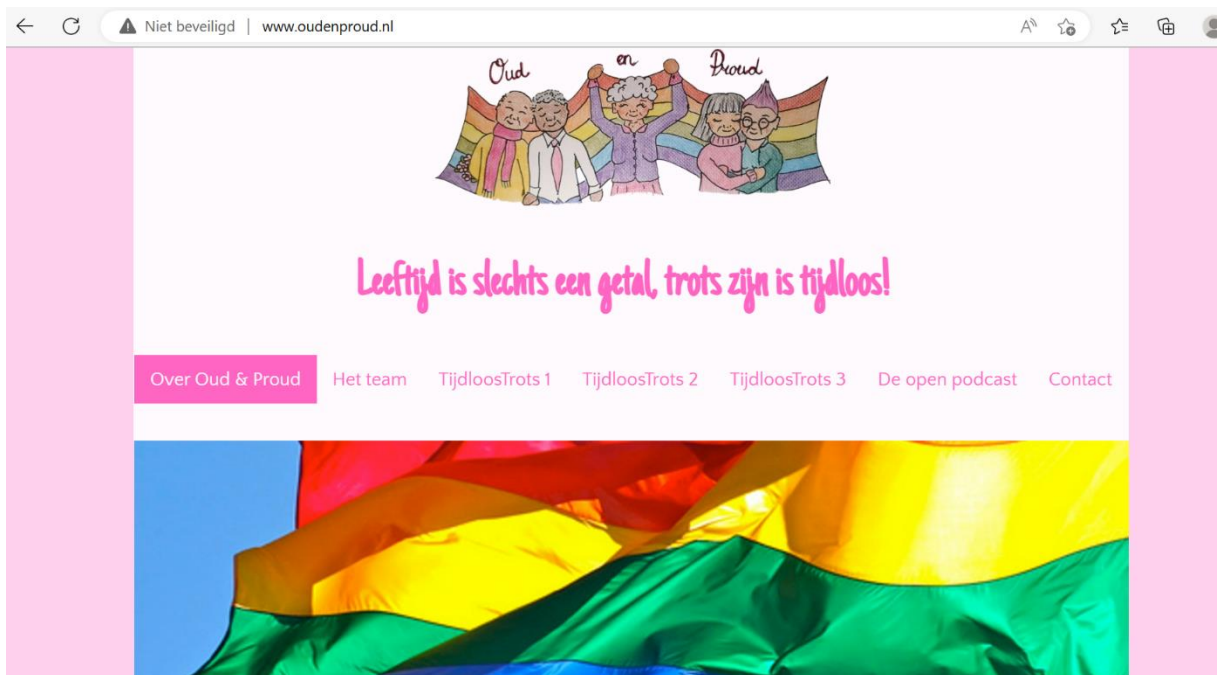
Niet beveiligd | www.oudenproud.nl

Oud en Proud

Leeftijd is slechts een getal, trots zijn is tijdloos!

Over Oud & Proud Het team TijdloosTrots 1 TijdloosTrots 2 TijdloosTrots 3 De open podcast Contact